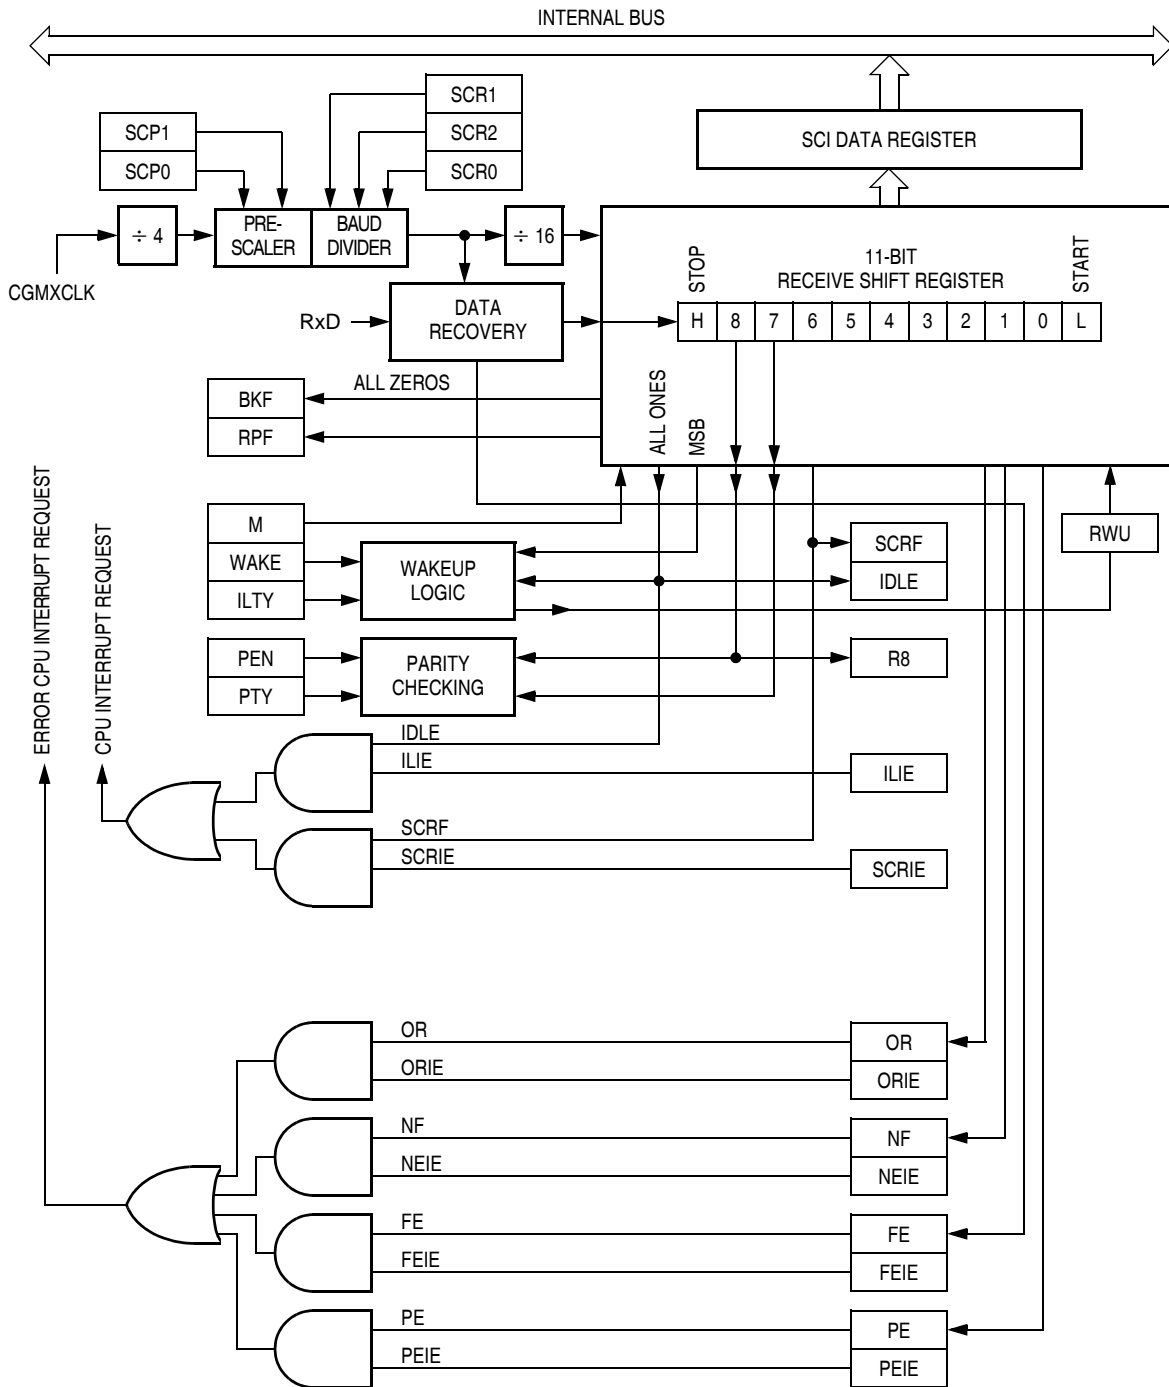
INTERNAL BUS

SCI DATA REGISTER

SCR1
SCR2
SCR0

SCP1
SCP0

$\div$ 4
PRE-SCALER
BAUD DIVIDER
$\div$ 16

CGMXCLK

11-BIT
RECEIVE SHIFT REGISTER

STOP
START

| H | 8 | 7 | 6 | 5 | 4 | 3 | 2 | 1 | 0 | L |
|---|---|---|---|---|---|---|---|---|---|---|

RxD
DATA RECOVERY

ALL ZEROS
BKF
RPF

ALL ONES
MSB

ERROR CPU INTERRUPT REQUEST
CPU INTERRUPT REQUEST

M
WAKE
ILTY
WAKEUP LOGIC

SCRF
IDLE
RWU

PEN
PTY
PARITY CHECKING
R8

IDLE
ILIE
ILIE

SCRF
SCRIE
SCRIE

OR
ORIE
OR
ORIE

NF
NEIE
NF
NEIE

FE
FEIE
FE
FEIE

PE
PEIE
PE
PEIE